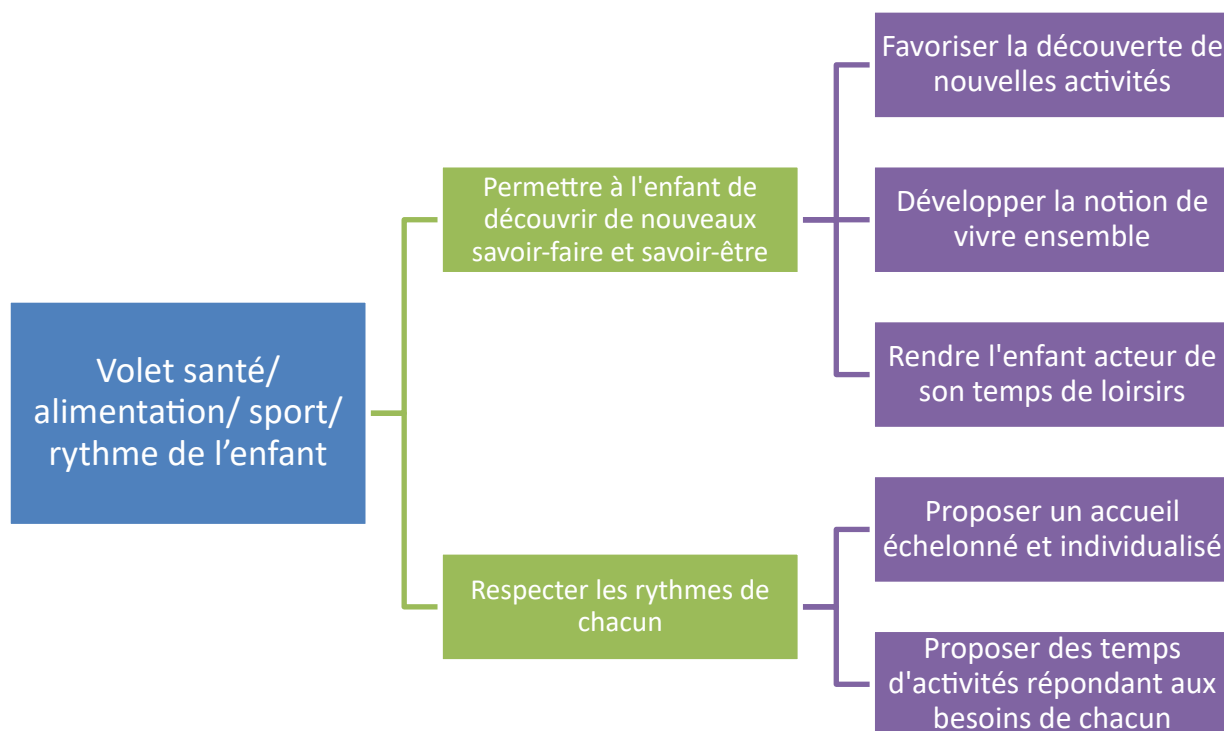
Volet santé/ alimentation/ sport/ rythme de l'enfant

Permettre à l'enfant de découvrir de nouveaux savoir-faire et savoir-être

Favoriser la découverte de nouvelles activités

Développer la notion de vivre ensemble

Rendre l'enfant acteur de son temps de loirsirs

Respecter les rythmes de chacun

Proposer un accueil échelonné et individualisé

Proposer des temps d'activités répondant aux besoins de chacun